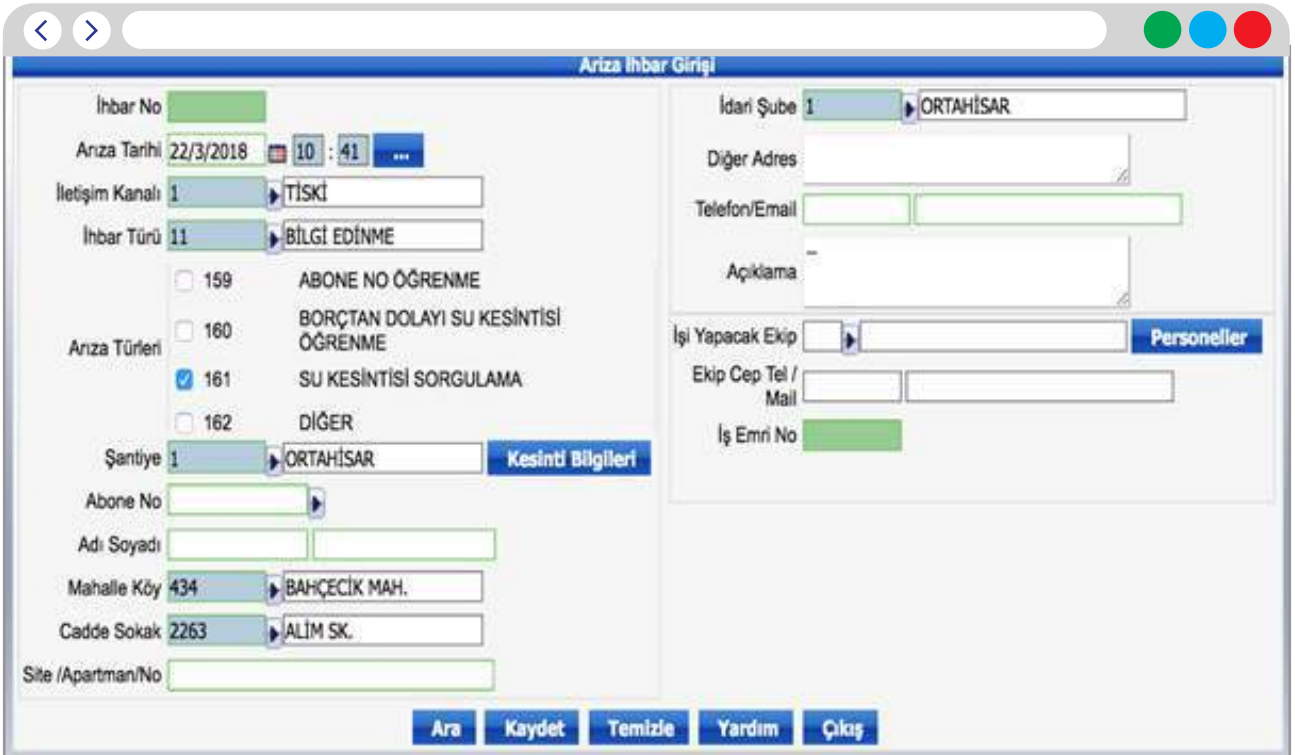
Arıza İhbar Girişi

İhbar No

Arıza Tarihi 22/3/2018 10 : 41 ...

İletişim Kanalı 1 TİSKİ

İhbar Türü 11 BİLGİ EDİNME

Arıza Türleri
159 ABONE NO ÖĞRENME
160 BORÇTAN DOLAYI SU KESİNTİSİ ÖĞRENME
161 SU KESİNTİSİ SORGULAMA
162 DİĞER

Şantiye 1 ORTAHİSAR Kesinti Bilgileri

Abone No

Adı Soyadı

Mahalle Köy 434 BAHÇECİK MAH.

Cadde Sokak 2263 ALİM SK.

Site /Apartman/No

İdari Şube 1 ORTAHİSAR

Diğer Adres

Telefon/Email

Açıklama –

İşi Yapacak Ekip Personeller

Ekip Cep Tel / Mail

İş Emri No

Ara Kaydet Temizle Yardım Çıkış